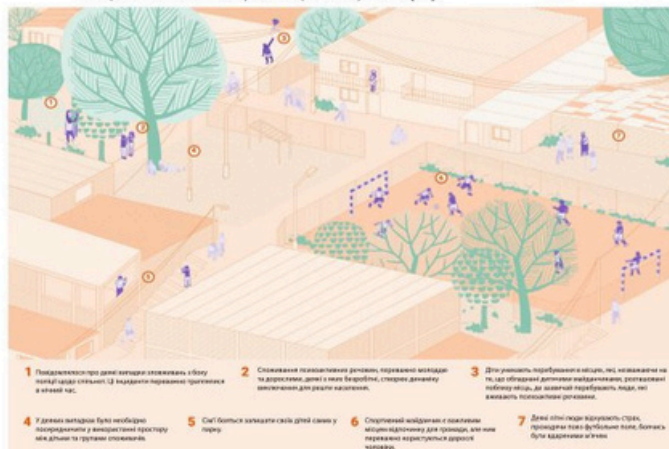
1 Повідомлялося про деякі випадки зловживань з боку поліції щодо спільнот. Ці інциденти переважно траплялися в нічний час.

2 Споживання психоактивних речовин, переважно молоддю та дорослими, деякі з яких безробітні, створює динаміку виключення для решти населення.

3 Діти уникають перебування в місцях, які, незважаючи на те, що обладнані дитячими майданчиками, розташовані поблизу місць, де зазвичай перебувають люди, які вживають психоактивні речовини.

4 У деяких випадках було необхідно посередничати у використанні простору між дітьми та групами споживачів.

5 Сім'ї бояться залишати своїх дітей самих у парку.

6 Спортивний майданчик є важливим місцем відпочинку для громади, але ним переважно користуються дорослі чоловіки.

7 Деякі літні люди відчувають страх, проходячи повз футбольне поле, боячись бути вдареними м'ячем.